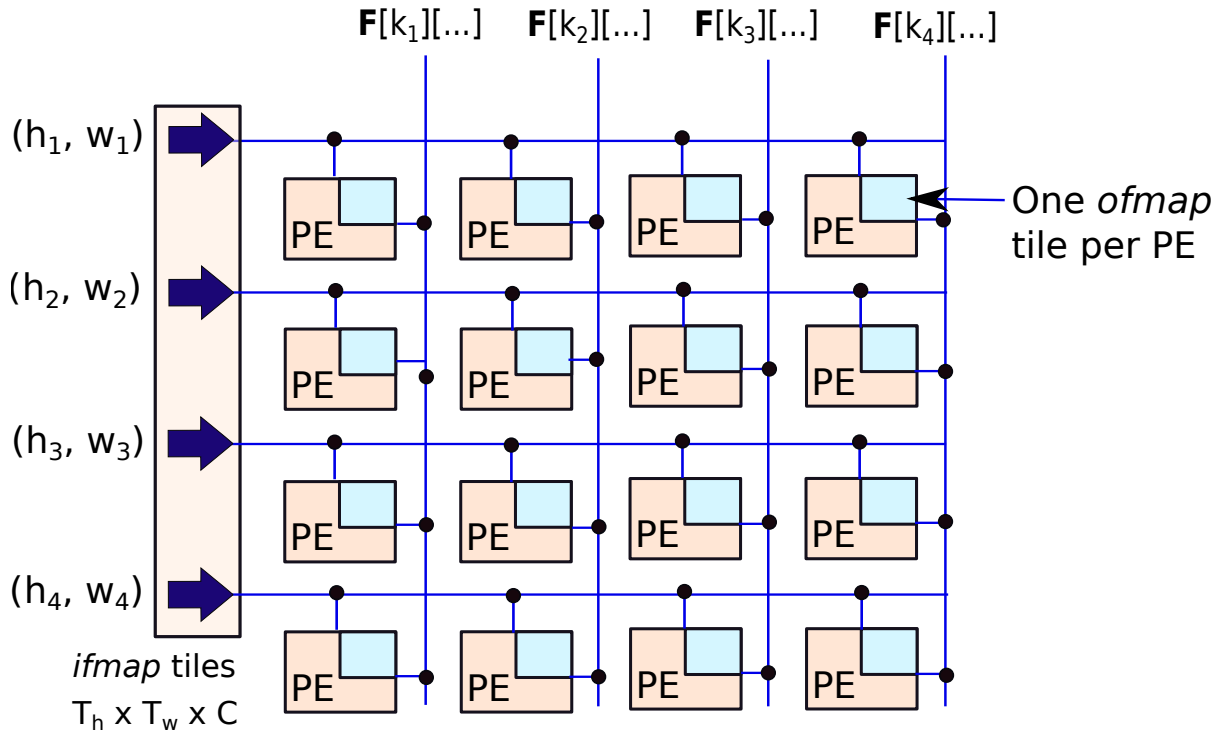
$\mathbf{F}[k_1][...]$ $\mathbf{F}[k_2][...]$ $\mathbf{F}[k_3][...]$ $\mathbf{F}[k_4][...]$

$(h_1, w_1)$

PE PE PE PE

One *ofmap* tile per PE

$(h_2, w_2)$

PE PE PE PE

$(h_3, w_3)$

PE PE PE PE

$(h_4, w_4)$

PE PE PE PE

*ifmap* tiles
$T_h$ x $T_w$ x C